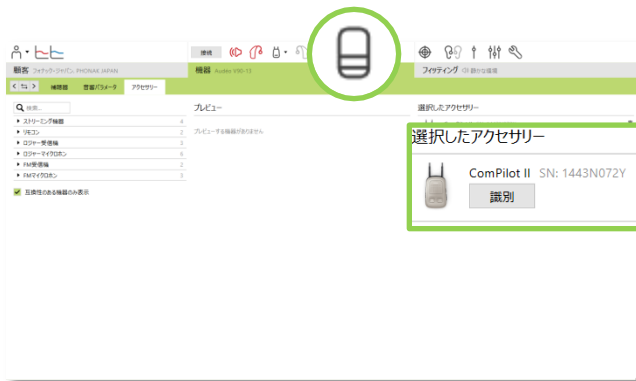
接続

顧客 フォナック・ジャパン, PHONAK JAPAN

機器 Audeo V90-13

フィッティング 静かな環境

補聴器 音響パラメータ アクセサリー

検索...

ストリーミング機器 4
リモコン 2
ロジャー受信機 3
ロジャーマイクロホン 6
FM受信機 2
FMマイクロホン 3

互換性のある機器のみ表示

プレビュー

プレビューする機器がありません

選択したアクセサリー

選択したアクセサリー

ComPilot II SN: 1443N072Y

識別